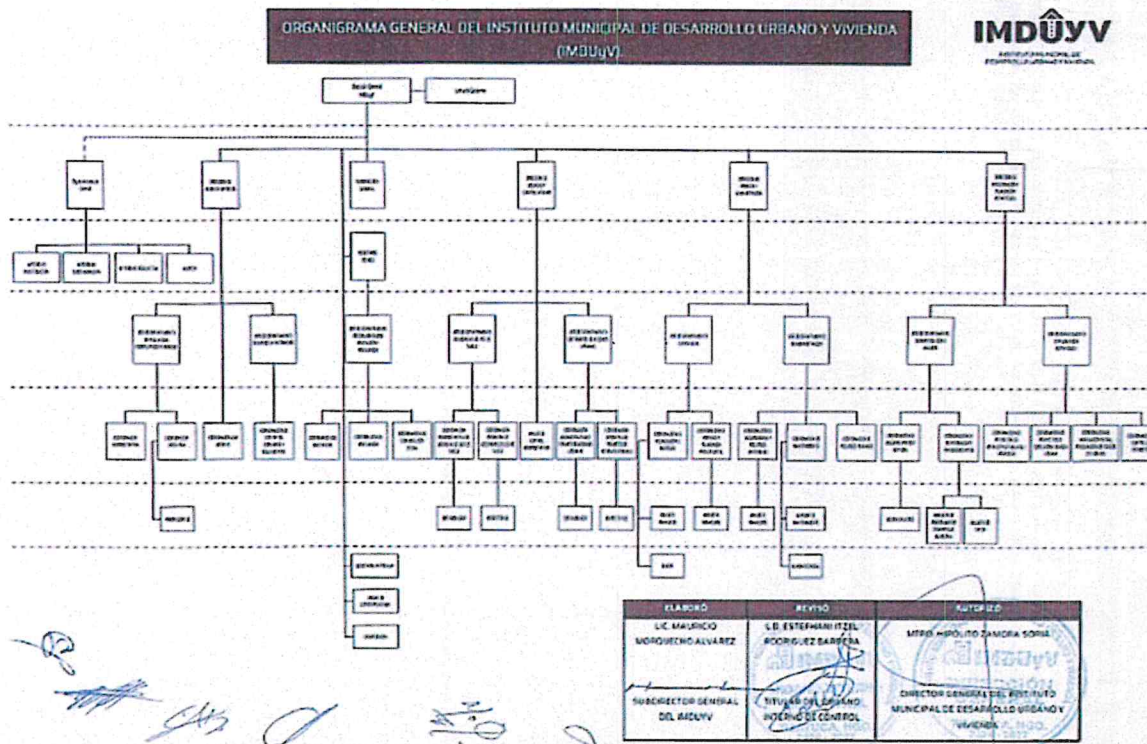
ORGANIGRAMA GENERAL DEL INSTITUTO MUNICIPAL DE DESARROLLO URBANO Y VIVIENDA (IMDUyV).

IMDUyV

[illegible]

| ELABORÓ | REVISÓ | AUTORIZÓ |
|---|---|---|
| LIC. MAURICIO MORQUECHO ÁLVAREZ | L.D. ESTEFHANI ITZEL RODRÍGUEZ BARRERA | MTRO. HIPÓLITO ZAMORA SORIA |
| SUBDIRECTOR GENERAL DEL IMDUYV | TITULAR DEL ÓRGANO INTERNO DE CONTROL | DIRECTOR GENERAL DEL INSTITUTO MUNICIPAL DE DESARROLLO URBANO Y VIVIENDA |